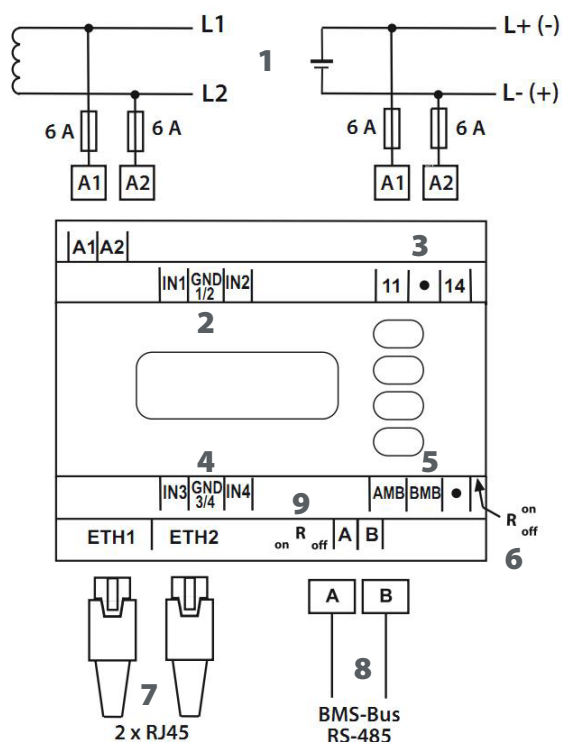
L1

L2

6 A

6 A

A1

A2

1

L+ (-)

L- (+)

6 A

6 A

A1

A2

A1 A2

3

IN1 GND 1/2 IN2

11 • 14

2

4

5

IN3 GND 3/4 IN4

AMB BMB •

9

R on off

ETH1 ETH2

on R off A B

6

A B

8

7

2 x RJ45

BMS-Bus RS-485